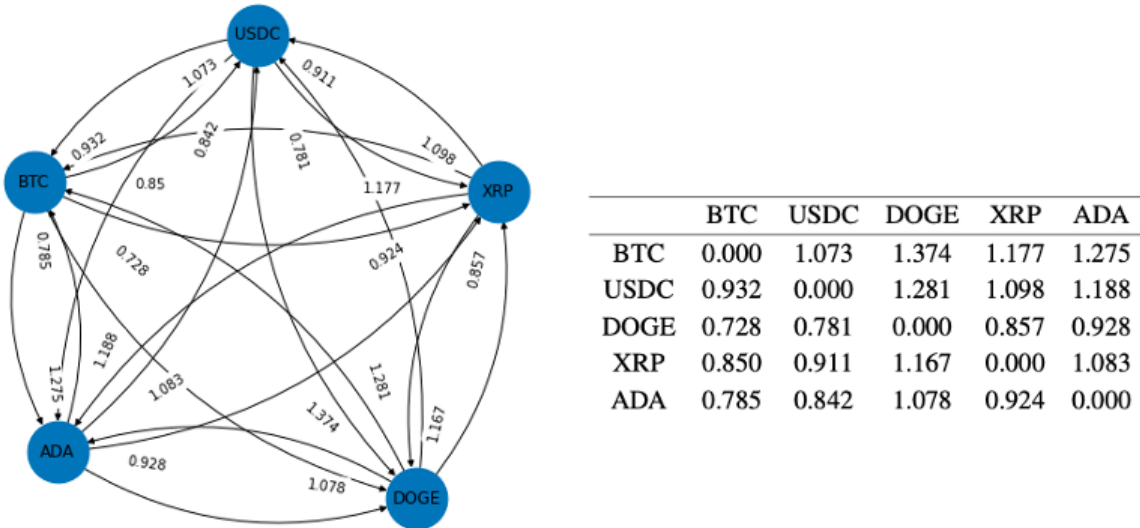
USDC
BTC
XRP
ADA
DOGE
1.073
0.911
0.932
0.842
0.781
1.098
0.85
1.177
0.785
0.728
0.924
0.857
1.188
1.275
1.083
1.281
1.374
1.167
0.928
1.078

| | BTC | USDC | DOGE | XRP | ADA |
|---|---|---|---|---|---|
| BTC | 0.000 | 1.073 | 1.374 | 1.177 | 1.275 |
| USDC | 0.932 | 0.000 | 1.281 | 1.098 | 1.188 |
| DOGE | 0.728 | 0.781 | 0.000 | 0.857 | 0.928 |
| XRP | 0.850 | 0.911 | 1.167 | 0.000 | 1.083 |
| ADA | 0.785 | 0.842 | 1.078 | 0.924 | 0.000 |